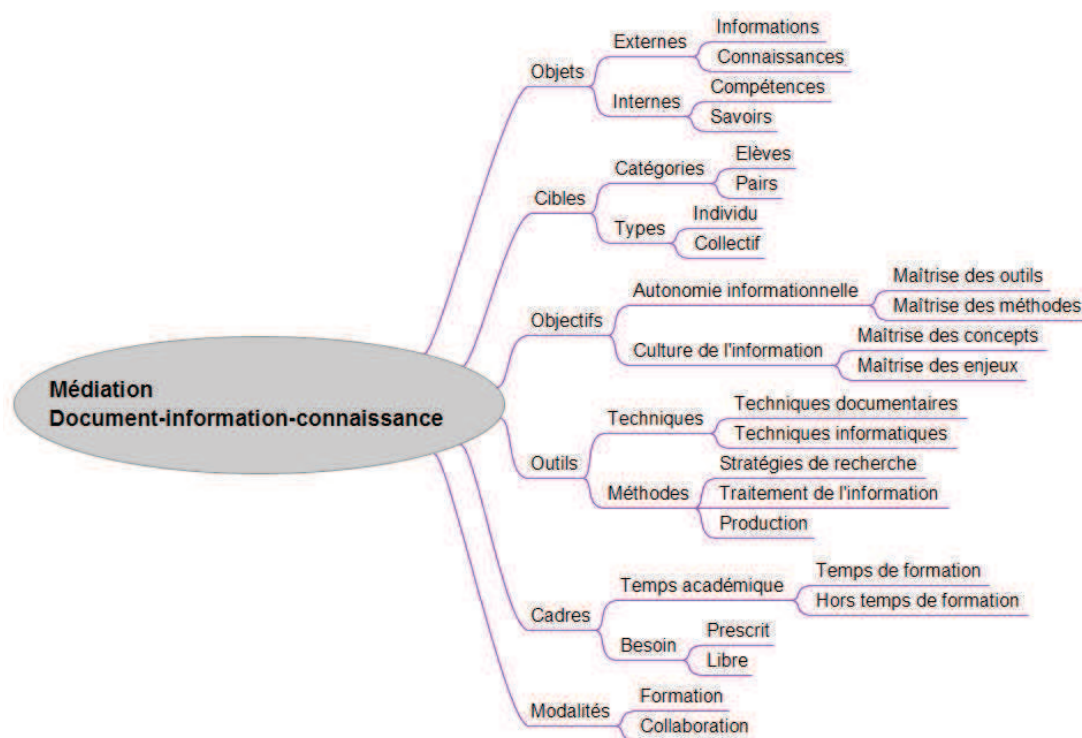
Médiation
Document-information-connaissance

Objets
Externes
Informations
Connaissances
Internes
Compétences
Savoirs

Cibles
Catégories
Elèves
Pairs
Types
Individu
Collectif

Objectifs
Autonomie informationnelle
Maîtrise des outils
Maîtrise des méthodes
Culture de l'information
Maîtrise des concepts
Maîtrise des enjeux

Outils
Techniques
Techniques documentaires
Techniques informatiques
Méthodes
Stratégies de recherche
Traitement de l'information
Production

Cadres
Temps académique
Temps de formation
Hors temps de formation
Besoin
Prescrit
Libre

Modalités
Formation
Collaboration